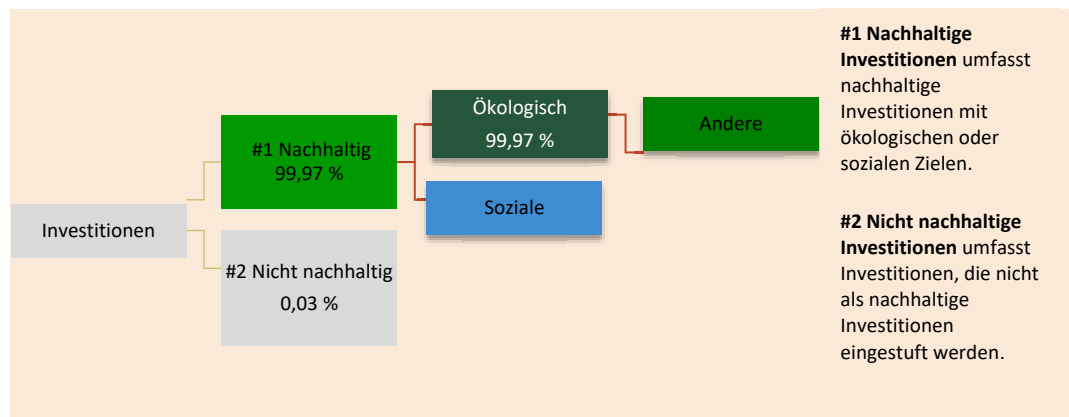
Investitionen

#1 Nachhaltig
99,97 %

#2 Nicht nachhaltig
0,03 %

Ökologisch
99,97 %

Soziale

Andere

**#1 Nachhaltige Investitionen** umfasst nachhaltige Investitionen mit ökologischen oder sozialen Zielen.

**#2 Nicht nachhaltige Investitionen** umfasst Investitionen, die nicht als nachhaltige Investitionen eingestuft werden.